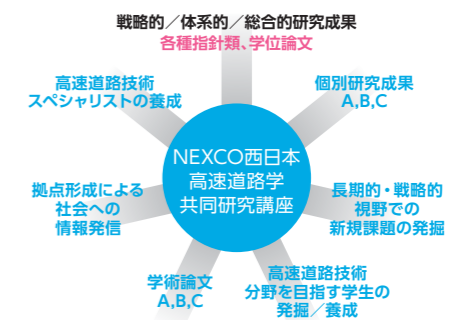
戦略的／体系的／総合的研究成果
各種指針類、学位論文

個別研究成果
A,B,C

長期的・戦略的
視野での
新規課題の発掘

高速道路技術
分野を目指す学生の
発掘／養成

学術論文
A,B,C

拠点形成による
社会への
情報発信

高速道路技術
スペシャリストの養成

NEXCO西日本
高速道路学
共同研究講座